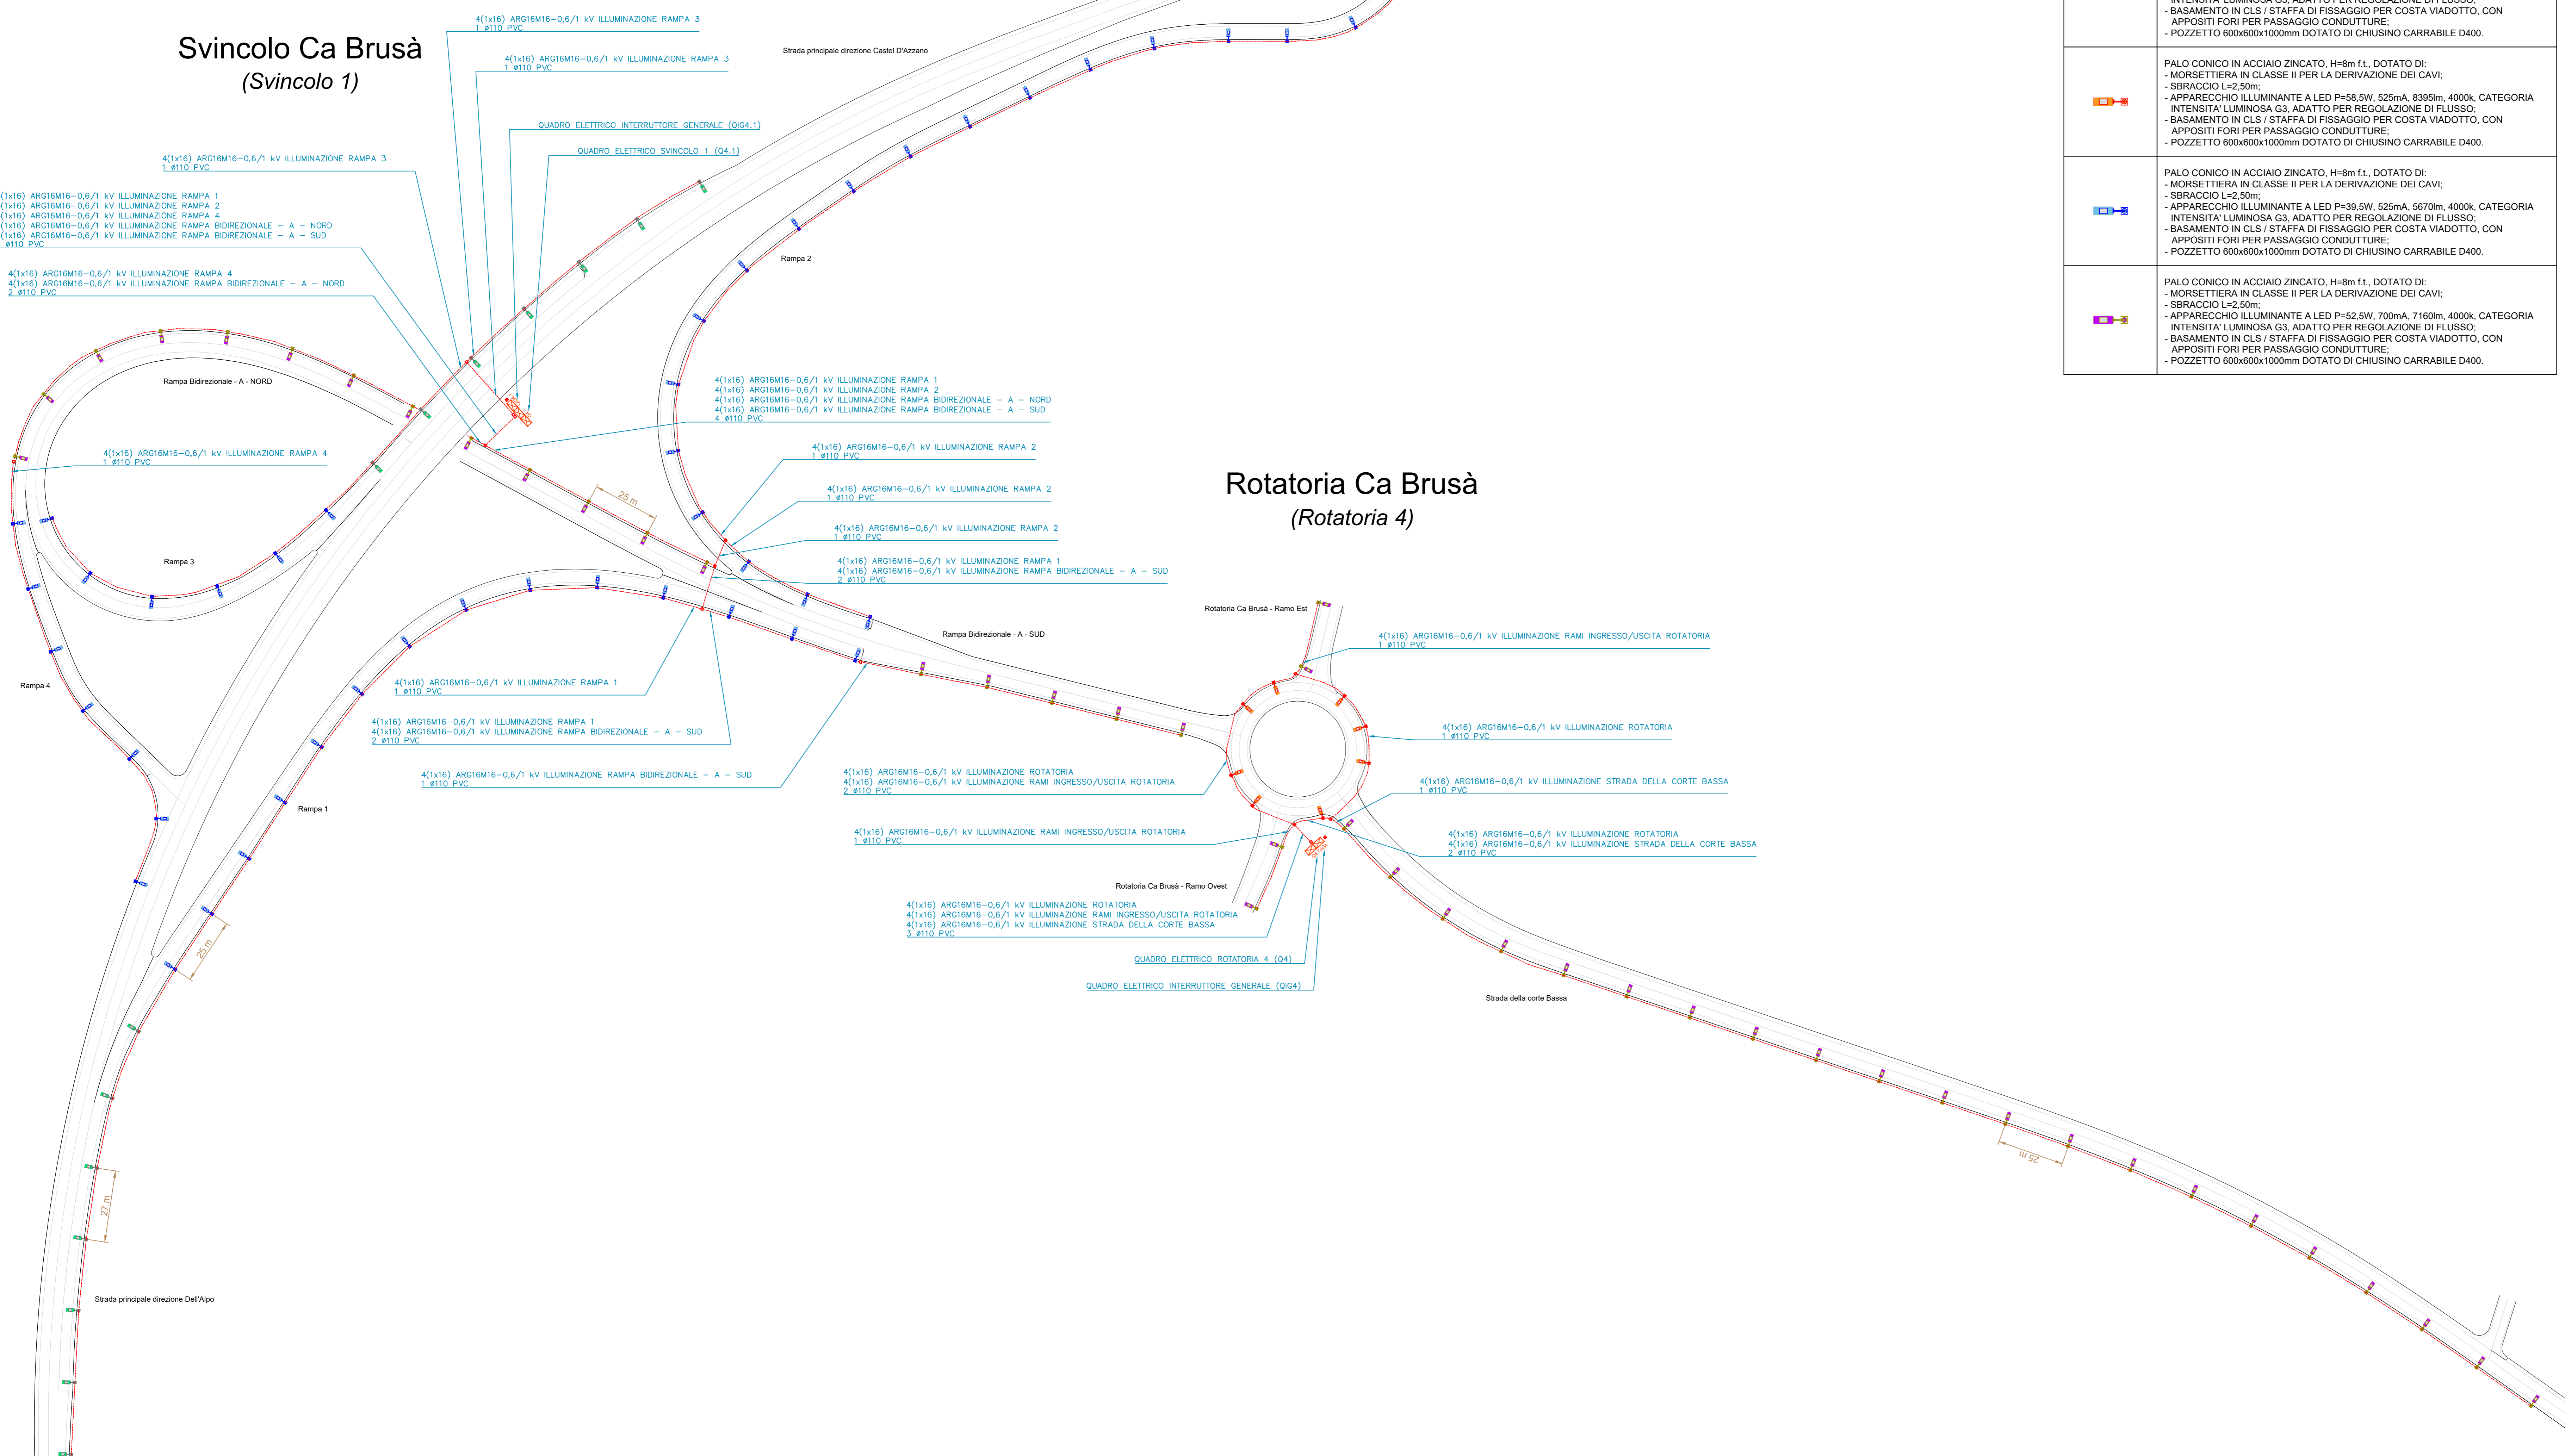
INTENSITA' LUMINOSA G3, ADATTO PER REGOLAZIONE DI FLUSSO;
- BASAMENTO IN CLS / STAFFA DI FISSAGGIO PER COSTA VIADOTTO, CON APPOSITI FORI PER PASSAGGIO CONDUTTURE;
- POZZETTO 600x600x1000mm DOTATO DI CHIUSINO CARRABILE D400.

PALO CONICO IN ACCIAIO ZINCATO, H=8m f.t., DOTATO DI:
- MORSETTIERA IN CLASSE II PER LA DERIVAZIONE DEI CAVI;
- SBRACCIO L=2,50m;
- APPARECCHIO ILLUMINANTE A LED P=58,5W, 525mA, 8395lm, 4000k, CATEGORIA INTENSITA' LUMINOSA G3, ADATTO PER REGOLAZIONE DI FLUSSO;
- BASAMENTO IN CLS / STAFFA DI FISSAGGIO PER COSTA VIADOTTO, CON APPOSITI FORI PER PASSAGGIO CONDUTTURE;
- POZZETTO 600x600x1000mm DOTATO DI CHIUSINO CARRABILE D400.

PALO CONICO IN ACCIAIO ZINCATO, H=8m f.t., DOTATO DI:
- MORSETTIERA IN CLASSE II PER LA DERIVAZIONE DEI CAVI;
- SBRACCIO L=2,50m;
- APPARECCHIO ILLUMINANTE A LED P=39,5W, 525mA, 5670lm, 4000k, CATEGORIA INTENSITA' LUMINOSA G3, ADATTO PER REGOLAZIONE DI FLUSSO;
- BASAMENTO IN CLS / STAFFA DI FISSAGGIO PER COSTA VIADOTTO, CON APPOSITI FORI PER PASSAGGIO CONDUTTURE;
- POZZETTO 600x600x1000mm DOTATO DI CHIUSINO CARRABILE D400.

PALO CONICO IN ACCIAIO ZINCATO, H=8m f.t., DOTATO DI:
- MORSETTIERA IN CLASSE II PER LA DERIVAZIONE DEI CAVI;
- SBRACCIO L=2,50m;
- APPARECCHIO ILLUMINANTE A LED P=52,5W, 700mA, 7160lm, 4000k, CATEGORIA INTENSITA' LUMINOSA G3, ADATTO PER REGOLAZIONE DI FLUSSO;
- BASAMENTO IN CLS / STAFFA DI FISSAGGIO PER COSTA VIADOTTO, CON APPOSITI FORI PER PASSAGGIO CONDUTTURE;
- POZZETTO 600x600x1000mm DOTATO DI CHIUSINO CARRABILE D400.

Svincolo Ca Brusà
(Svincolo 1)

4(1x16) ARG16M16-0,6/1 kV ILLUMINAZIONE RAMPA 3
1 ø110 PVC
4(1x16) ARG16M16-0,6/1 kV ILLUMINAZIONE RAMPA 3
1 ø110 PVC
Strada principale direzione Castel D'Azzano
QUADRO ELETTRICO INTERRUTTORE GENERALE (QIG4.1)
QUADRO ELETTRICO SVINCOLO 1 (Q4.1)
4(1x16) ARG16M16-0,6/1 kV ILLUMINAZIONE RAMPA 3
1 ø110 PVC
(1x16) ARG16M16-0,6/1 kV ILLUMINAZIONE RAMPA 1
(1x16) ARG16M16-0,6/1 kV ILLUMINAZIONE RAMPA 2
(1x16) ARG16M16-0,6/1 kV ILLUMINAZIONE RAMPA 4
(1x16) ARG16M16-0,6/1 kV ILLUMINAZIONE RAMPA BIDIREZIONALE - A - NORD
(1x16) ARG16M16-0,6/1 kV ILLUMINAZIONE RAMPA BIDIREZIONALE - A - SUD
ø110 PVC
4(1x16) ARG16M16-0,6/1 kV ILLUMINAZIONE RAMPA 4
4(1x16) ARG16M16-0,6/1 kV ILLUMINAZIONE RAMPA BIDIREZIONALE - A - NORD
2 ø110 PVC
Rampa 2
Rampa Bidirezionale - A - NORD
4(1x16) ARG16M16-0,6/1 kV ILLUMINAZIONE RAMPA 1
4(1x16) ARG16M16-0,6/1 kV ILLUMINAZIONE RAMPA 2
4(1x16) ARG16M16-0,6/1 kV ILLUMINAZIONE RAMPA BIDIREZIONALE - A - NORD
4(1x16) ARG16M16-0,6/1 kV ILLUMINAZIONE RAMPA BIDIREZIONALE - A - SUD
4 ø110 PVC
4(1x16) ARG16M16-0,6/1 kV ILLUMINAZIONE RAMPA 4
1 ø110 PVC
4(1x16) ARG16M16-0,6/1 kV ILLUMINAZIONE RAMPA 2
1 ø110 PVC
25 m
4(1x16) ARG16M16-0,6/1 kV ILLUMINAZIONE RAMPA 2
1 ø110 PVC
Rotatoria Ca Brusà
(Rotatoria 4)
4(1x16) ARG16M16-0,6/1 kV ILLUMINAZIONE RAMPA 2
1 ø110 PVC
Rampa 3
4(1x16) ARG16M16-0,6/1 kV ILLUMINAZIONE RAMPA 1
4(1x16) ARG16M16-0,6/1 kV ILLUMINAZIONE RAMPA BIDIREZIONALE - A - SUD
2 ø110 PVC
Rotatoria Ca Brusà - Ramo Est
Rampa Bidirezionale - A - SUD
4(1x16) ARG16M16-0,6/1 kV ILLUMINAZIONE RAMI INGRESSO/USCITA ROTATORIA
1 ø110 PVC
Rampa 4
4(1x16) ARG16M16-0,6/1 kV ILLUMINAZIONE RAMPA 1
1 ø110 PVC
4(1x16) ARG16M16-0,6/1 kV ILLUMINAZIONE RAMPA 1
4(1x16) ARG16M16-0,6/1 kV ILLUMINAZIONE RAMPA BIDIREZIONALE - A - SUD
2 ø110 PVC
4(1x16) ARG16M16-0,6/1 kV ILLUMINAZIONE ROTATORIA
1 ø110 PVC
4(1x16) ARG16M16-0,6/1 kV ILLUMINAZIONE RAMPA BIDIREZIONALE - A - SUD
1 ø110 PVC
4(1x16) ARG16M16-0,6/1 kV ILLUMINAZIONE ROTATORIA
4(1x16) ARG16M16-0,6/1 kV ILLUMINAZIONE RAMI INGRESSO/USCITA ROTATORIA
2 ø110 PVC
4(1x16) ARG16M16-0,6/1 kV ILLUMINAZIONE STRADA DELLA CORTE BASSA
1 ø110 PVC
Rampa 1
4(1x16) ARG16M16-0,6/1 kV ILLUMINAZIONE RAMI INGRESSO/USCITA ROTATORIA
1 ø110 PVC
4(1x16) ARG16M16-0,6/1 kV ILLUMINAZIONE ROTATORIA
4(1x16) ARG16M16-0,6/1 kV ILLUMINAZIONE STRADA DELLA CORTE BASSA
2 ø110 PVC
Rotatoria Ca Brusà - Ramo Ovest
4(1x16) ARG16M16-0,6/1 kV ILLUMINAZIONE ROTATORIA
4(1x16) ARG16M16-0,6/1 kV ILLUMINAZIONE RAMI INGRESSO/USCITA ROTATORIA
4(1x16) ARG16M16-0,6/1 kV ILLUMINAZIONE STRADA DELLA CORTE BASSA
3 ø110 PVC
25 m
QUADRO ELETTRICO ROTATORIA 4 (Q4)
QUADRO ELETTRICO INTERRUTTORE GENERALE (QIG4)
Strada della corte Bassa
25 m
27 m
Strada principale direzione Dell'Alpo